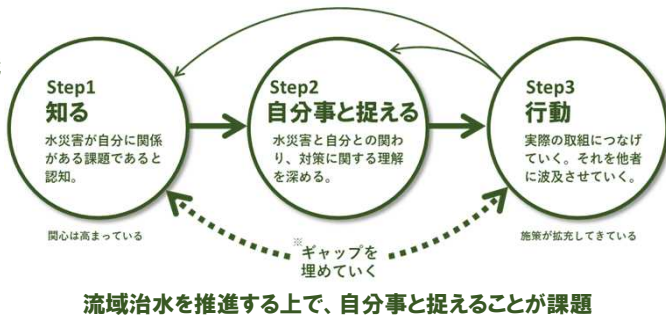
Step1
知る
水災害が自分に関係がある課題であると認知。

Step2
自分事と捉える
水災害と自分との関わり、対策に関する理解を深める。

Step3
行動
実際の取組につなげていく。それを他者に波及させていく。

関心は高まっている

※ギャップを埋めていく

施策が拡充してきている

流域治水を推進する上で、自分事と捉えることが課題